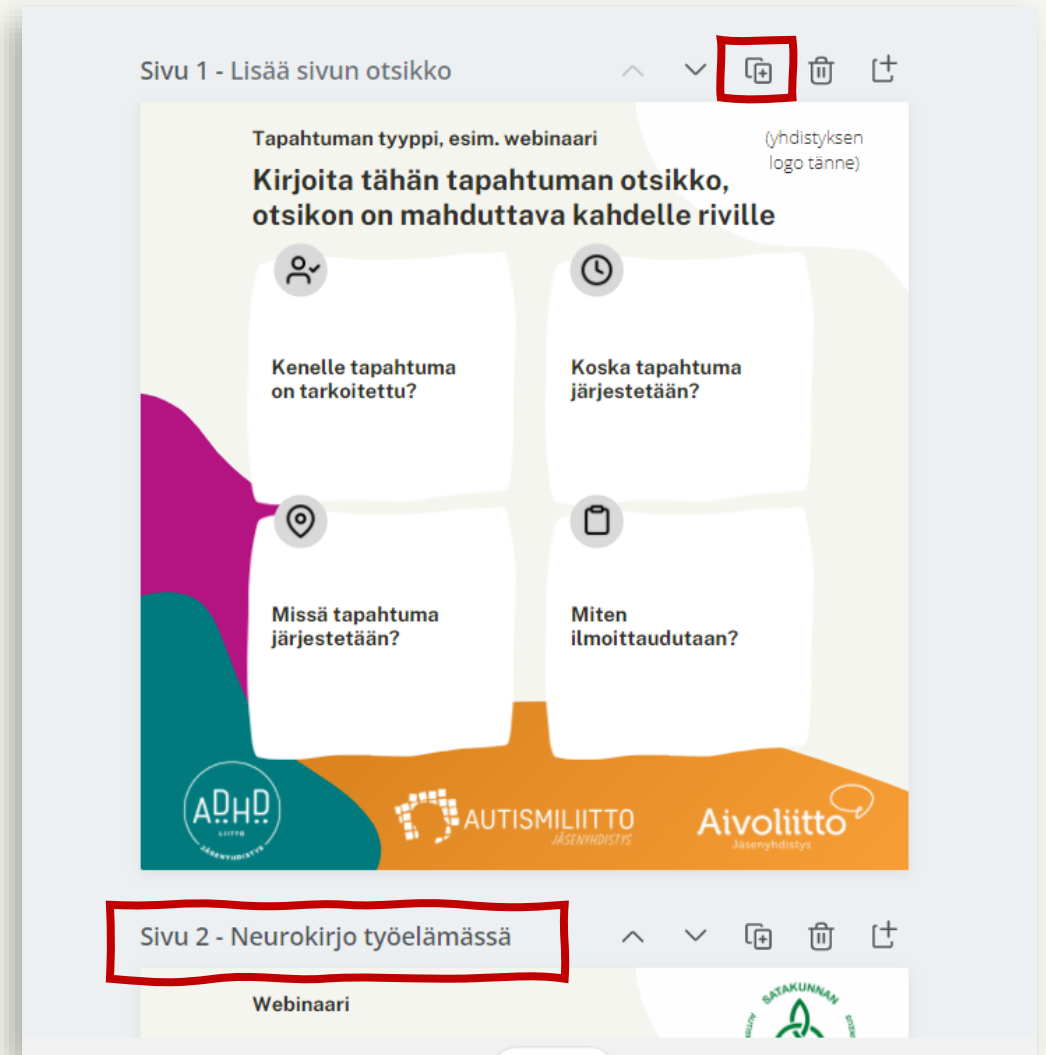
Sivu 1 - Lisää sivun otsikko

Tapahtuman tyyppi, esim. webinaari

(yhdistyksen logo tänne)

Kirjoita tähän tapahtuman otsikko, otsikon on mahduttava kahdelle riville

Kenelle tapahtuma on tarkoitettu?

Koska tapahtuma järjestetään?

Missä tapahtuma järjestetään?

Miten ilmoittaudutaan?

ADHD LIITTO JÄSENYHDISTYS

AUTISMILIITTO JÄSENYHDISTYS

Aivoliitto Jäsenyhdistys

Sivu 2 - Neurokirjo työelämässä

Webinaari

SATAKUNNAN